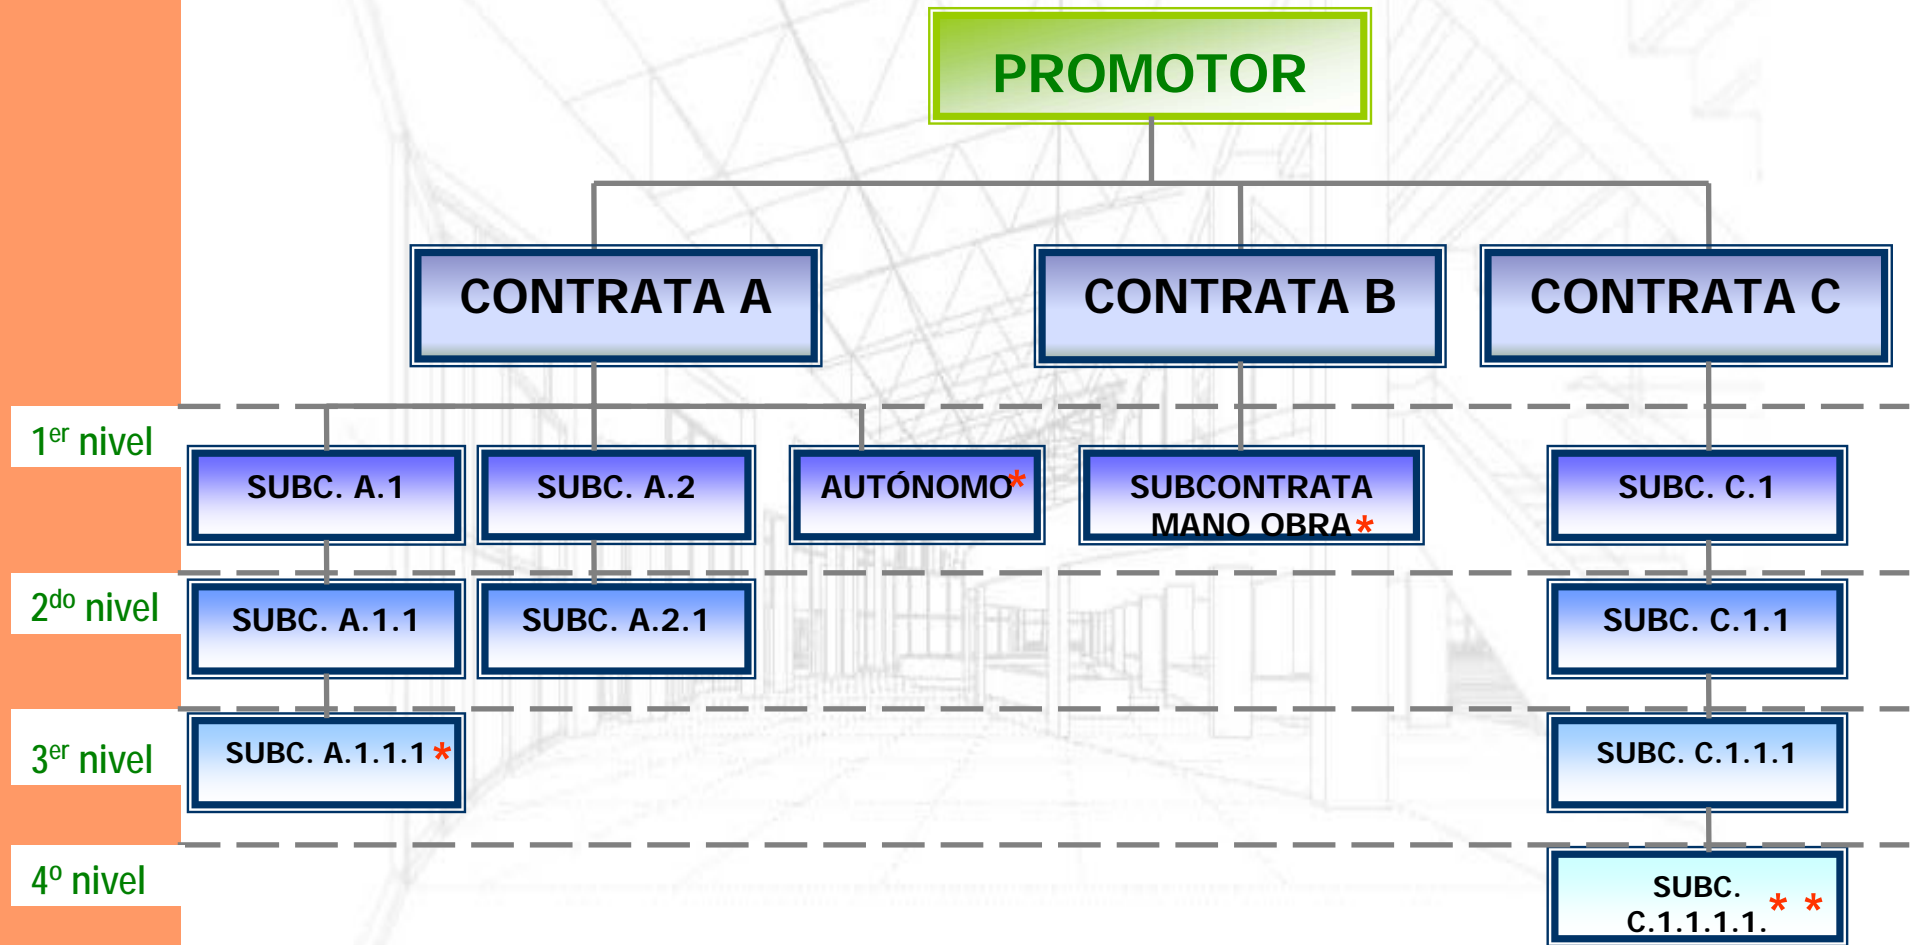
PROMOTOR

CONTRATA A

CONTRATA B

CONTRATA C

1$^{er}$ nivel

SUBC. A.1

SUBC. A.2

AUTÓNOMO*

SUBCONTRATA MANO OBRA*

SUBC. C.1

2$^{do}$ nivel

SUBC. A.1.1

SUBC. A.2.1

SUBC. C.1.1

3$^{er}$ nivel

SUBC. A.1.1.1*

SUBC. C.1.1.1

4$^{o}$ nivel

SUBC. C.1.1.1.1. * *